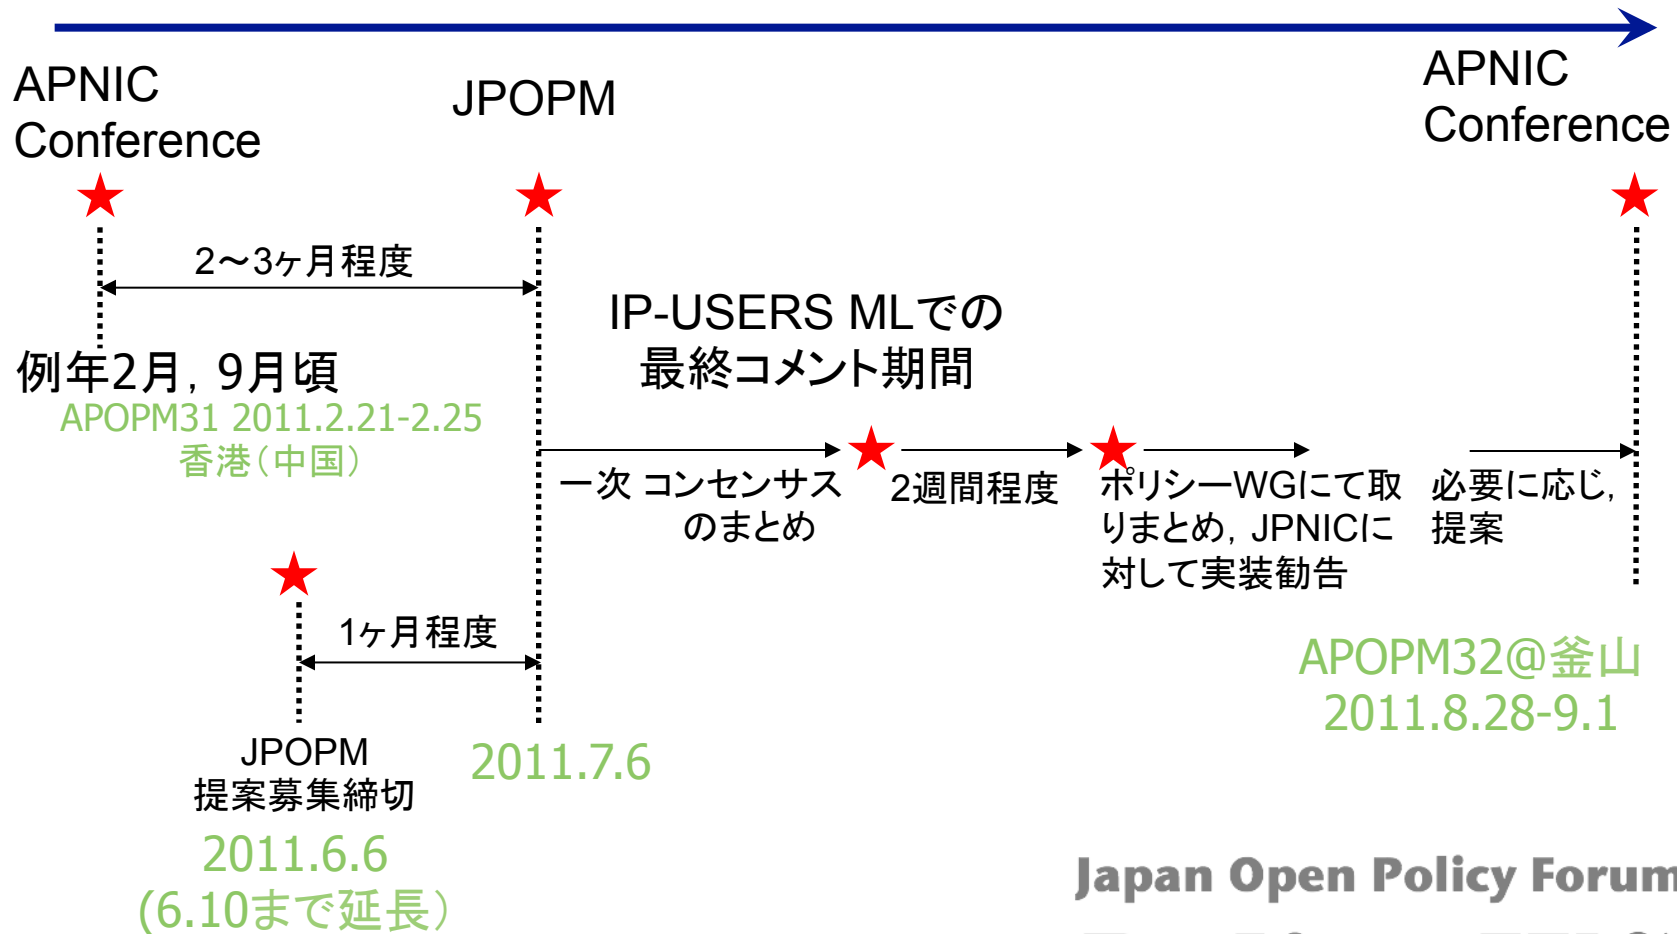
APNIC Conference

JPOPM

APNIC Conference

2～3ヶ月程度

例年2月，9月頃

APOPM31 2011.2.21-2.25
香港（中国）

IP-USERS MLでの
最終コメント期間

一次 コンセンサス
のまとめ

2週間程度

ポリシーWGにて取りまとめ，JPNICに対して実装勧告

必要に応じ，
提案

1ヶ月程度

JPOPM
提案募集締切

2011.7.6

APOPM32@釜山
2011.8.28-9.1

2011.6.6
（6.10まで延長）

Japan Open Policy Forum